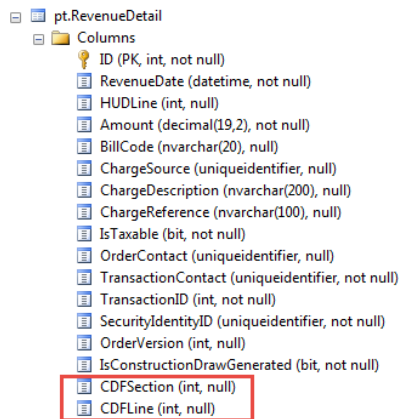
pt.RevenueDetail
Columns
ID (PK, int, not null)
RevenueDate (datetime, not null)
HUDLine (int, null)
Amount (decimal(19,2), not null)
BillCode (nvarchar(20), null)
ChargeSource (uniqueidentifier, null)
ChargeDescription (nvarchar(200), null)
ChargeReference (nvarchar(100), null)
IsTaxable (bit, not null)
OrderContact (uniqueidentifier, null)
TransactionContact (uniqueidentifier, not null)
TransactionID (int, not null)
SecurityIdentityID (uniqueidentifier, not null)
OrderVersion (int, null)
IsConstructionDrawGenerated (bit, not null)
CDFSection (int, null)
CDFLine (int, null)